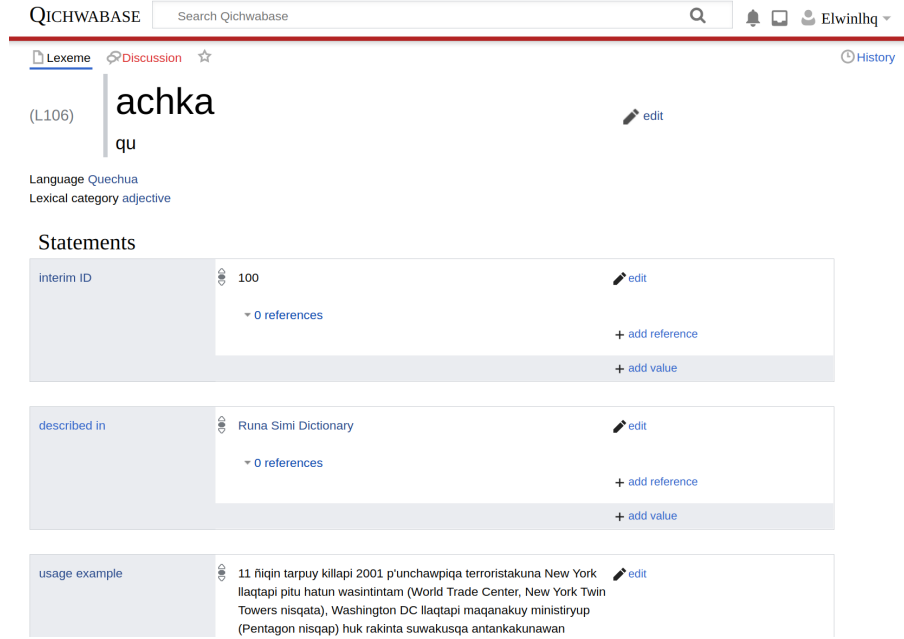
QICHWABASE

Search Qichwabase

Elwinlhq

Lexeme Discussion

History

(L106) achka

qu

edit

Language Quechua
Lexical category adjective

Statements

interim ID

100

edit

0 references

add reference

add value

described in

Runa Simi Dictionary

edit

0 references

add reference

add value

usage example

11 ñiqin tarpuy killapi 2001 p'unchawpiqa terroristakuna New York llaqtapi pitu hatun wasintintam (World Trade Center, New York Twin Towers nisqata), Washington DC llaqtapi maqanakuy ministiryup (Pentagon nisqap) huk rakinta suwakusqa antankakunawan

edit